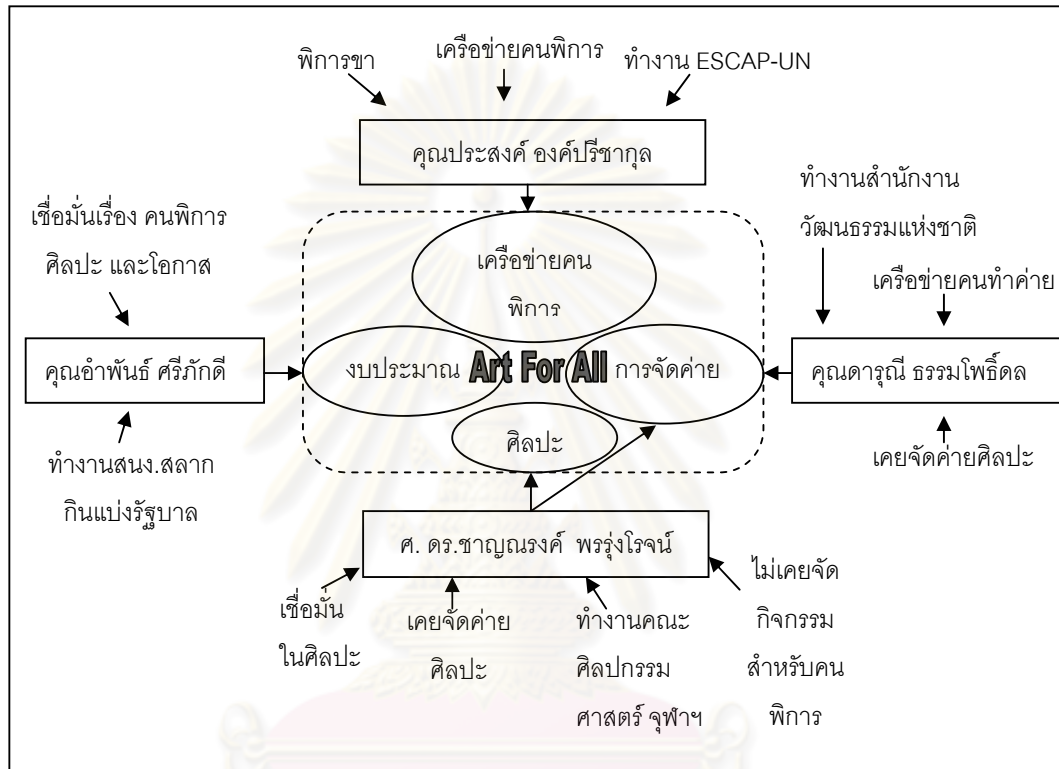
พิการขา

เครือข่ายคนพิการ

ทำงาน ESCAP-UN

คุณประสงค์ องค์ปรีชากุล

ทำงานสำนักงานวัฒนธรรมแห่งชาติ

เชื่อมั่นเรื่อง คนพิการ ศิลปะ และโอกาส

เครือข่ายคนทำค่าย

เครือข่ายคนพิการ

คุณอำพันธ์ ศรีภักดี

งบประมาณ

Art For All

การจัดค่าย

คุณดารุณี ธรรมโพธิ์ดล

ศิลปะ

เคยจัดค่ายศิลปะ

ทำงานสนง.สลากกินแบ่งรัฐบาล

ศ. ดร.ชาญณรงค์ พรรุ่งโรจน์

ไม่เคยจัดกิจกรรมสำหรับคนพิการ

เชื่อมั่นในศิลปะ

เคยจัดค่ายศิลปะ

ทำงานคณะศิลปกรรมศาสตร์ จุฬาฯ